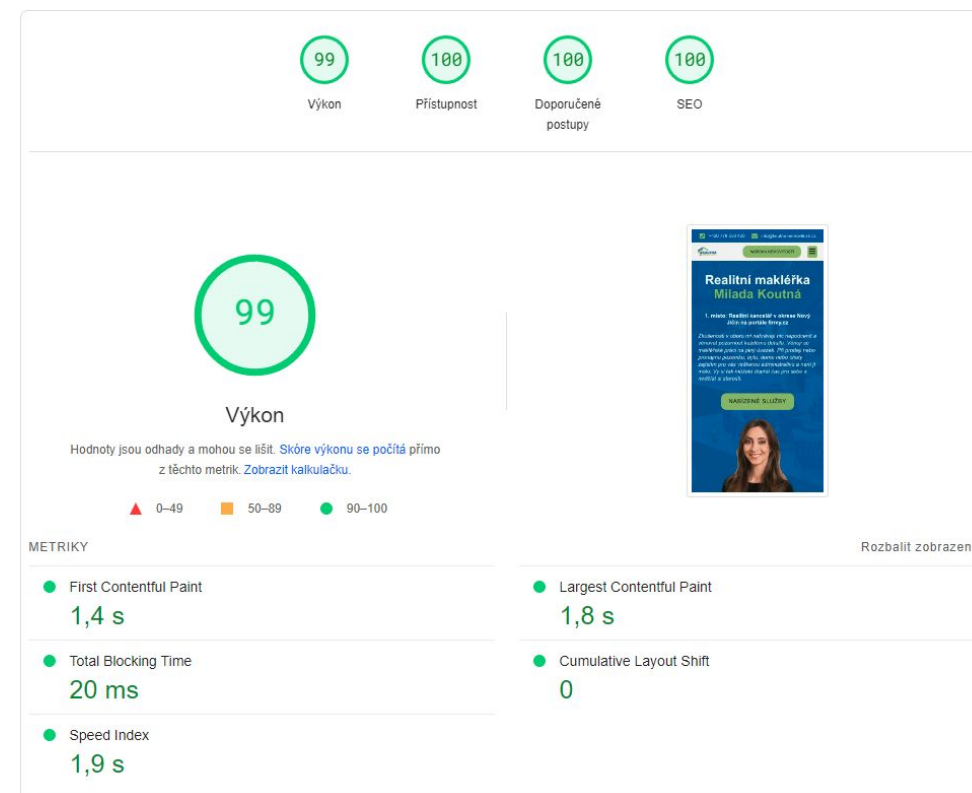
99
Výkon

100
Přístupnost

100
Doporučené postupy

100
SEO

99
Výkon

Hodnoty jsou odhady a mohou se lišit. Skóre výkonu se počítá přímo z těchto metrik. Zobrazit kalkulačku.

0–49 50–89 90–100

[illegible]
Realitní makléřka
Milada Koutná
1. místo: Realitní kancelář v okrese Nový Jičín na portále firmy.cz
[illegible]
NABÍZENÉ SLUŽBY

METRIKY

Rozbalit zobrazen

First Contentful Paint
1,4 s

Largest Contentful Paint
1,8 s

Total Blocking Time
20 ms

Cumulative Layout Shift
0

Speed Index
1,9 s